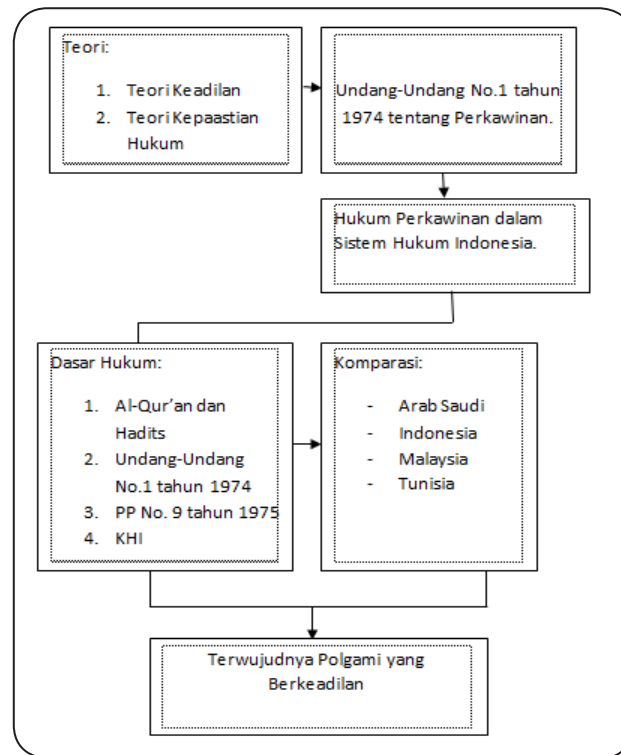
Teori:

1. Teori Keadilan
2. Teori Kepaastian Hukum

Undang-Undang No.1 tahun 1974 tentang Perkawinan.

Hukum Perkawinan dalam Sistem Hukum Indonesia.

Dasar Hukum:

1. Al-Qur'an dan Hadits
2. Undang-Undang No.1 tahun 1974
3. PP No. 9 tahun 1975
4. KHI

Komparasi:

- Arab Saudi
- Indonesia
- Malaysia
- Tunisia

Terwujudnya Polgami yang Berkeadilan